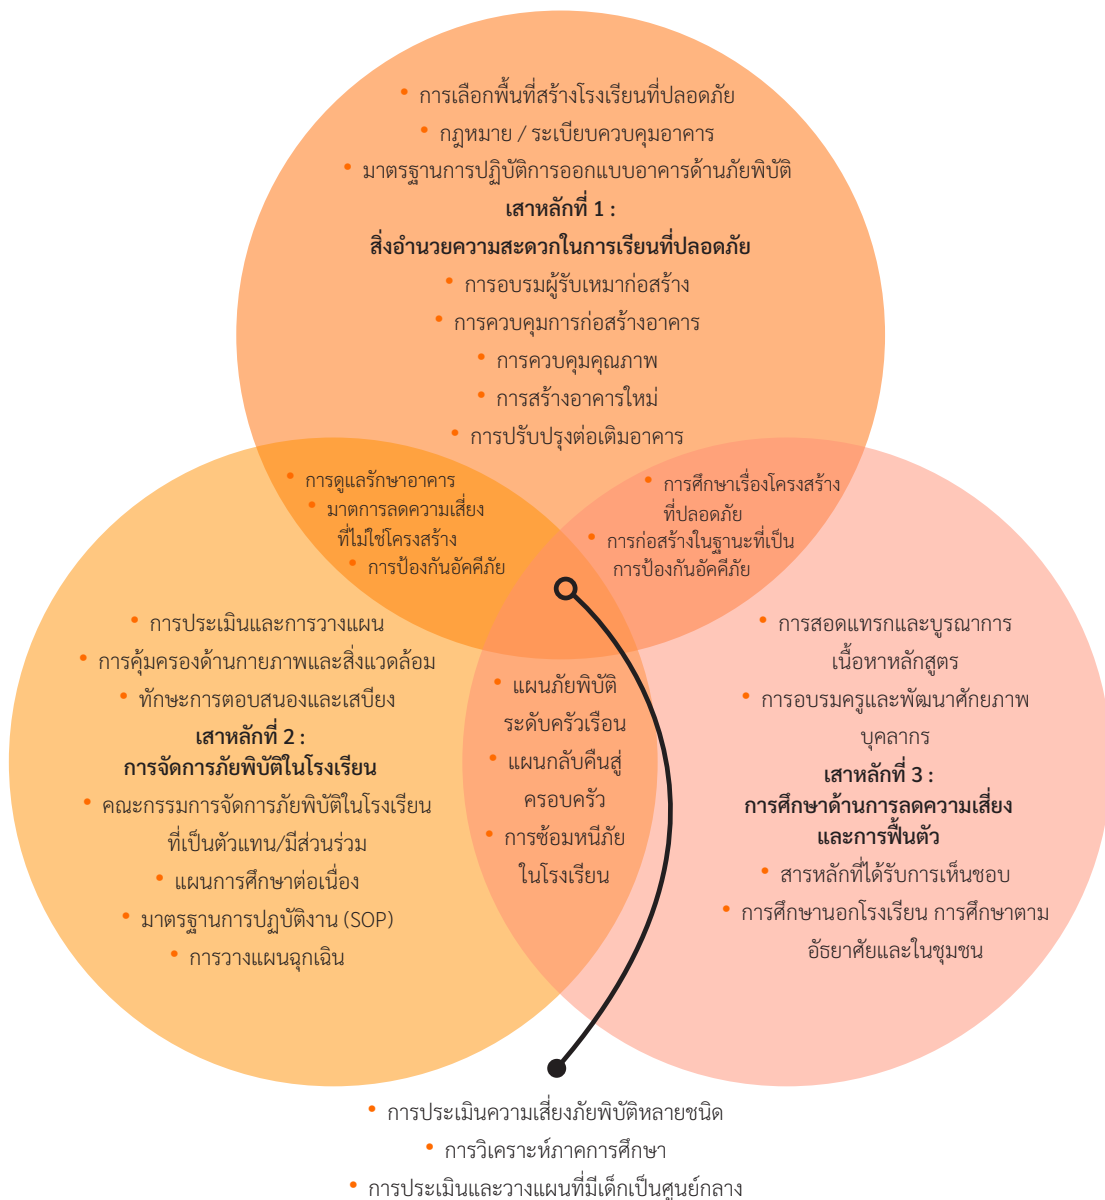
• การเลือกพื้นที่สร้างโรงเรียนที่ปลอดภัย
• กฎหมาย / ระเบียบควบคุมอาคาร
• มาตรฐานการปฏิบัติการออกแบบอาคารด้านภัยพิบัติ
เสาหลักที่ 1 :
สิ่งอำนวยความสะดวกในการเรียนที่ปลอดภัย
• การอบรมผู้รับเหมาก่อสร้าง
• การควบคุมการก่อสร้างอาคาร
• การควบคุมคุณภาพ
• การสร้างอาคารใหม่
• การปรับปรุงต่อเติมอาคาร

• การดูแลรักษาอาคาร
• มาตการลดความเสี่ยง ที่ไม่ใช่โครงสร้าง
• การป้องกันอัคคีภัย

• การศึกษาเรื่องโครงสร้าง ที่ปลอดภัย
• การก่อสร้างในฐานะที่เป็น การป้องกันอัคคีภัย

• การประเมินและการวางแผน
• การคุ้มครองด้านกายภาพและสิ่งแวดล้อม
• ทักษะการตอบสนองและเสบียง
เสาหลักที่ 2 :
การจัดการภัยพิบัติในโรงเรียน
• คณะกรรมการจัดการภัยพิบัติในโรงเรียน ที่เป็นตัวแทน/มีส่วนร่วม
• แผนการศึกษาต่อเนื่อง
• มาตรฐานการปฏบัติงาน (SOP)
• การวางแผนฉุกเฉิน

• แผนภัยพิบัติ ระดับครัวเรือน
• แผนกลับคืนสู่ ครอบครัว
• การซ้อมหนีภัย ในโรงเรียน

• การสอดแทรกและบูรณาการ เนื้อหาหลักสูตร
• การอบรมครูและพัฒนาศักยภาพ บุคลากร
เสาหลักที่ 3 :
การศึกษาด้านการลดความเสี่ยง และการฟื้นตัว
• สารหลักที่ได้รับการเห็นชอบ
• การศึกษานอกโรงเรียน การศึกษาตาม อัธยาศัยและในชุมชน

• การประเมินความเสี่ยงภัยพิบัติหลายชนิด
• การวิเคราะห์ภาคการศึกษา
• การประเมินและวางแผนที่มีเด็กเป็นศูนย์กลาง